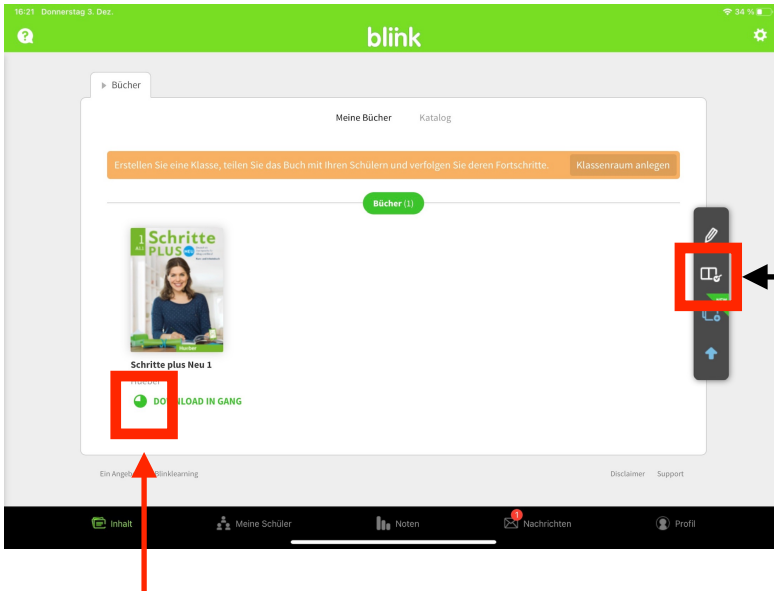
16:21 Donnerstag 3. Dez.

34 %

blink

Bücher

Meine Bücher

Katalog

Erstellen Sie eine Klasse, teilen Sie das Buch mit Ihren Schülern und verfolgen Sie deren Fortschritte.

Klassenraum anlegen

Bücher (1)

Schritte PLUS NEU 1 A1.1

Hueber

Schritte plus Neu 1

Hueber

DO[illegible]LOAD IN GANG

Ein Angeb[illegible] Blinklearning

Disclaimer

Support

Inhalt

Meine Schüler

Noten

1

Nachrichten

Profil